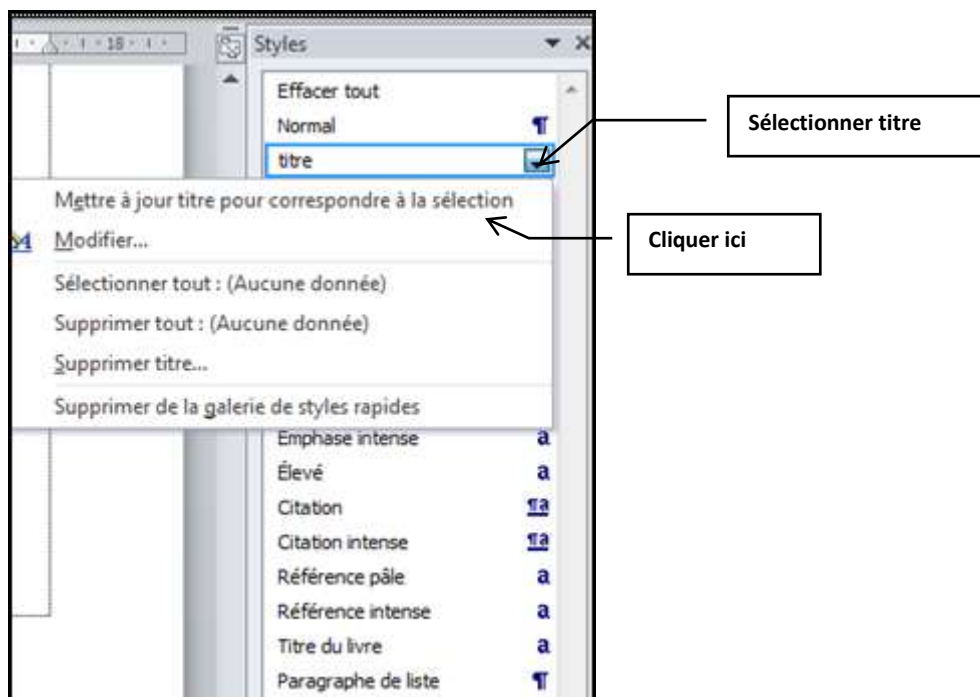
· 1 · 18 · 1 ·

Styles

Effacer tout
Normal ¶
titre

Sélectionner titre

Mettre à jour titre pour correspondre à la sélection
Modifier...
Sélectionner tout : (Aucune donnée)
Supprimer tout : (Aucune donnée)
Supprimer titre...
Supprimer de la galerie de styles rapides

Cliquer ici

Emphase intense a
Élevé a
Citation ¶a
Citation intense ¶a
Référence pâle a
Référence intense a
Titre du livre a
Paragraphe de liste ¶